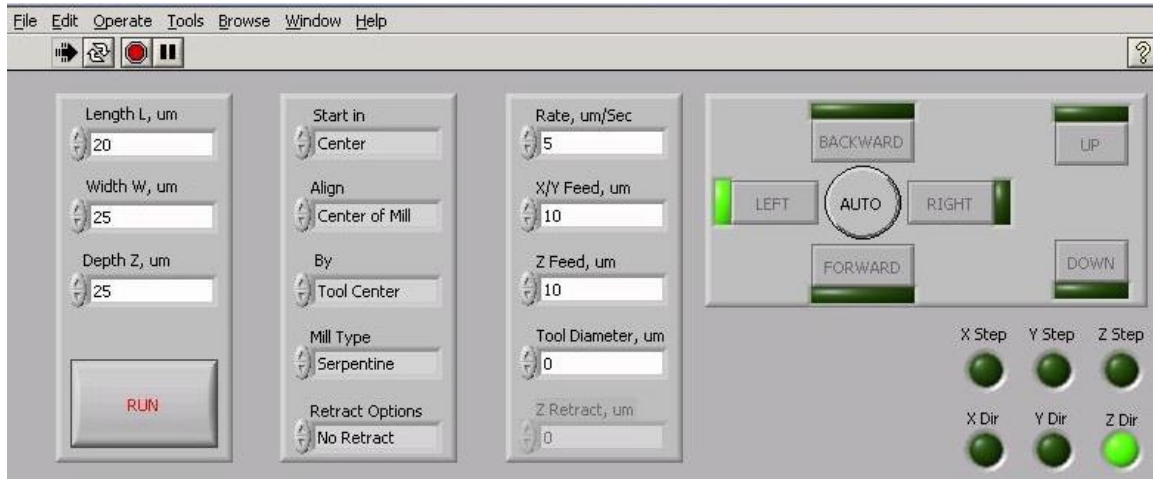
File Edit Operate Tools Browse Window Help

?

Length L, um
20

Width W, um
25

Depth Z, um
25

RUN

Start in
Center

Align
Center of Mill

By
Tool Center

Mill Type
Serpentine

Retract Options
No Retract

Rate, um/Sec
5

X/Y Feed, um
10

Z Feed, um
10

Tool Diameter, um
0

Z Retract, um
0

BACKWARD

UP

LEFT

AUTO

RIGHT

FORWARD

DOWN

X Step Y Step Z Step

X Dir Y Dir Z Dir